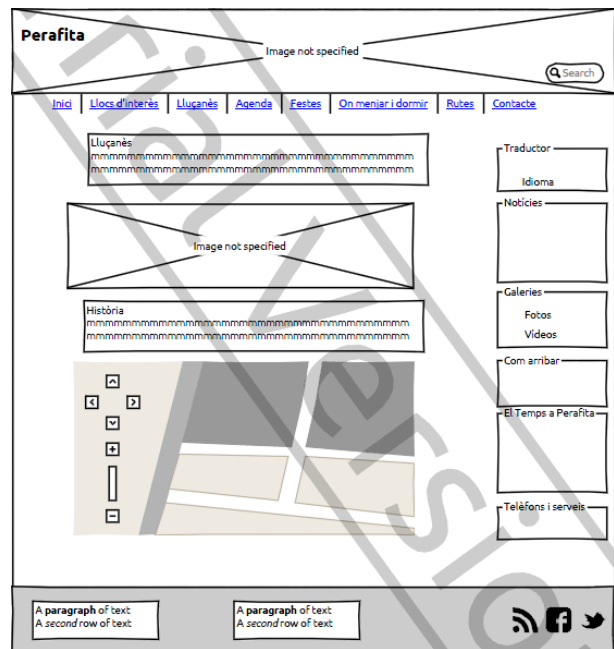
Perafita

Image not specified

Search

Inici | Llocs d'interès | Lluçanès | Agenda | Festes | On menjar i dormir | Rutes | Contacte

Lluçanès
mmmmmmmmmmmmmmmmmmmmmmmmmmmmmmmmmmmmmmmmmmmmm mmmmmmmmmmmmmmmmmmmmmmmmmmmmmmmmmmmmmmmmmmmmm

Image not specified

Història
mmmmmmmmmmmmmmmmmmmmmmmmmmmmmmmmmmmmmmmmmmmmm mmmmmmmmmmmmmmmmmmmmmmmmmmmmmmmmmmmmmmmmmmmmm

Traductor
Idioma

Notícies

Galeries
Fotos
Vídeos

Com arribar

El Temps a Perafita

Telèfons i serveis

A **paragraph** of text
A *second* row of text

A **paragraph** of text
A *second* row of text

Trial Version